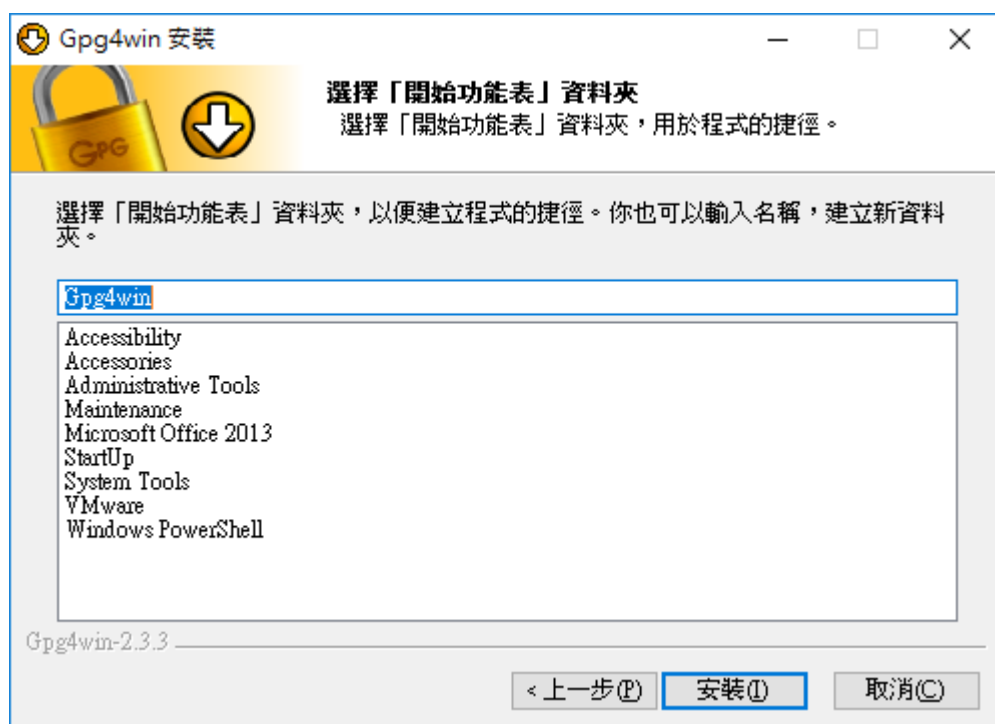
Gpg4win 安裝

GPG

選擇「開始功能表」資料夾
選擇「開始功能表」資料夾，用於程式的捷徑。

選擇「開始功能表」資料夾，以便建立程式的捷徑。你也可以輸入名稱，建立新資料夾。

Gpg4win

Accessibility
Accessories
Administrative Tools
Maintenance
Microsoft Office 2013
StartUp
System Tools
VMware
Windows PowerShell

Gpg4win-2.3.3

< 上一步(P)
安裝(I)
取消(C)